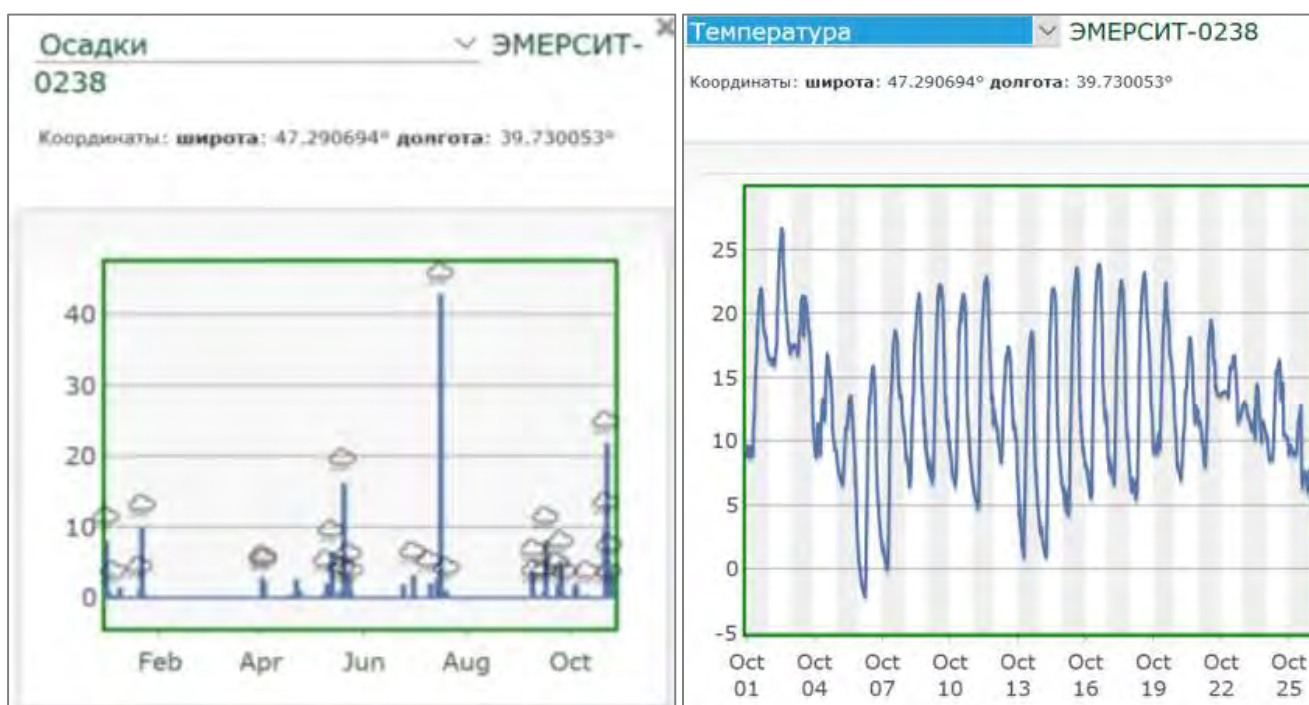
Осадки ЭМЕРСИТ-0238

Координаты: широта: 47.290694° долгота: 39.730053°

40
30
20
10
0

Feb Apr Jun Aug Oct

Температура ЭМЕРСИТ-0238

Координаты: широта: 47.290694° долгота: 39.730053°

25
20
15
10
5
0
-5

Oct 01 Oct 04 Oct 07 Oct 10 Oct 13 Oct 16 Oct 19 Oct 22 Oct 25